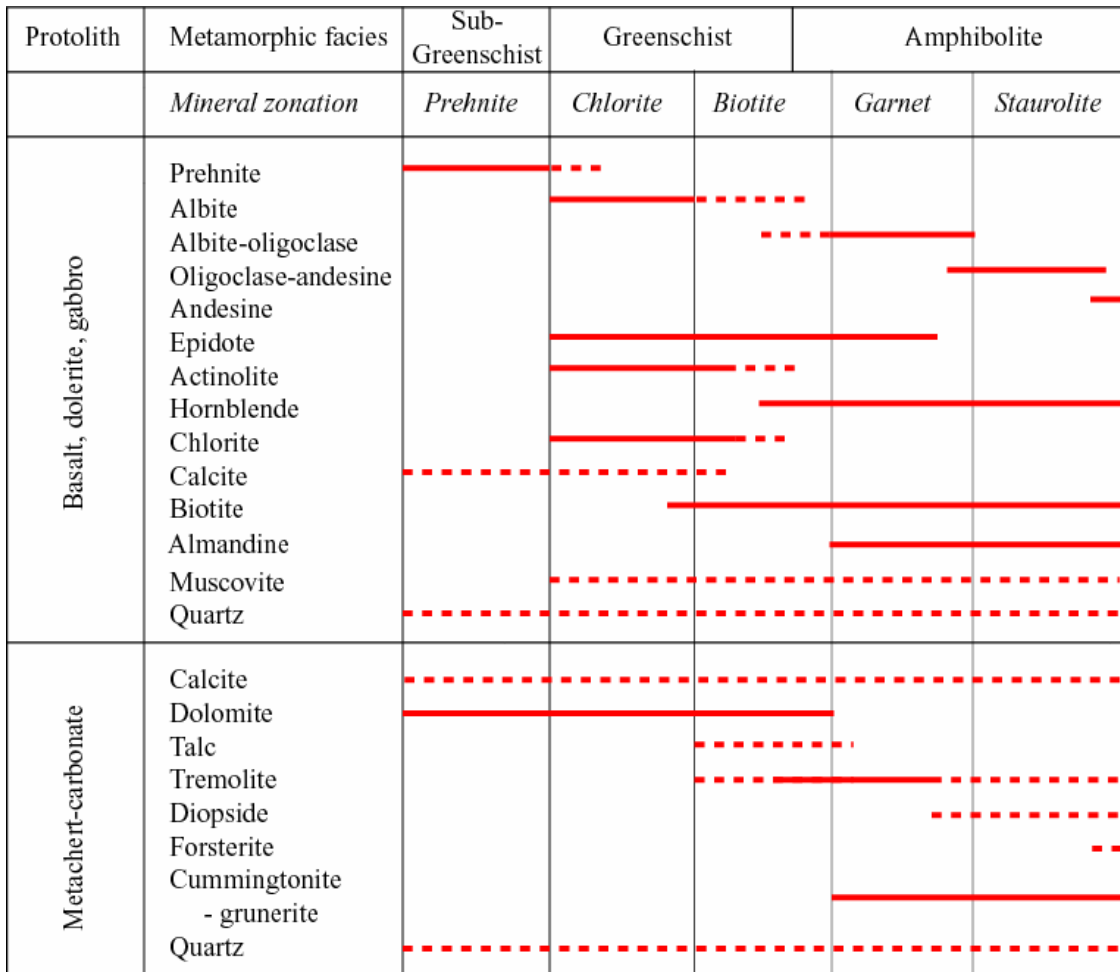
| Protolith | Metamorphic facies | Sub-Greenschist | Greenschist | | Amphibolite | |
|---|---|---|---|---|---|---|
| | *Mineral zonation* | *Prehnite* | *Chlorite* | *Biotite* | *Garnet* | *Staurolite* |
| Basalt, dolerite, gabbro | Prehnite<br>Albite<br>Albite-oligoclase<br>Oligoclase-andesine<br>Andesine<br>Epidote<br>Actinolite<br>Hornblende<br>Chlorite<br>Calcite<br>Biotite<br>Almandine<br>Muscovite<br>Quartz | | | | | |
| Metachert-carbonate | Calcite<br>Dolomite<br>Talc<br>Tremolite<br>Diopside<br>Forsterite<br>Cummingtonite - grunerite<br>Quartz | | | | | |